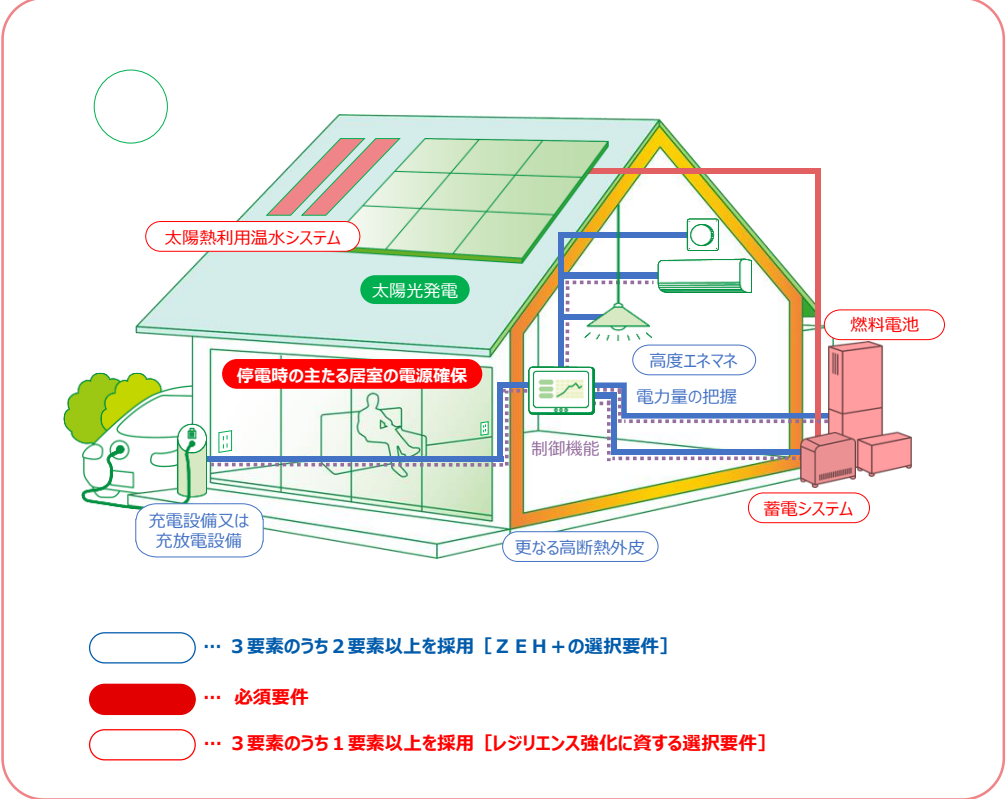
太陽熱利用温水システム

太陽光発電

停電時の主たる居室の電源確保

燃料電池

高度エネマネ

電力量の把握

制御機能

蓄電システム

充電設備又は充放電設備

更なる高断熱外皮

… ３要素のうち２要素以上を採用［ＺＥＨ＋の選択要件］

… 必須要件

… ３要素のうち１要素以上を採用［レジリエンス強化に資する選択要件］